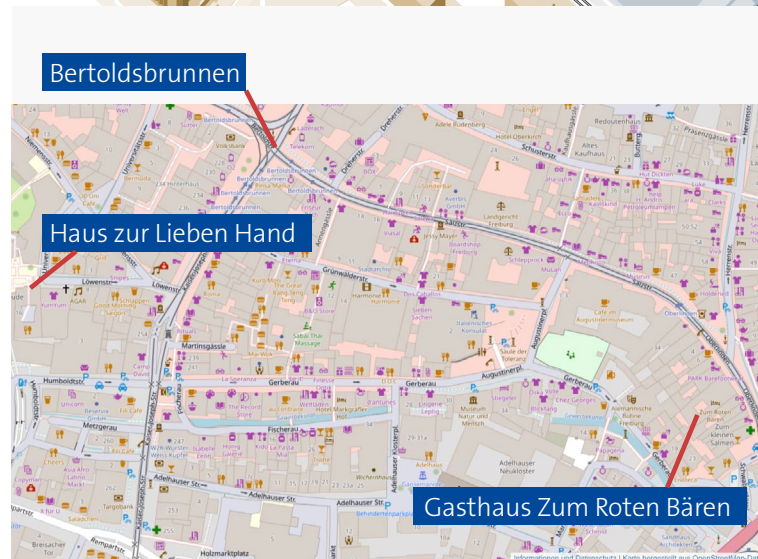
Bertoldsbrunnen

Haus zur Lieben Hand

Gasthaus Zum Roten Bären

Bertoldsbrunnen
Volksbank
Telekom
Dreherstr.
Adler Buchhandlung
Hotel Oberkirch
Redoutenhaus
Schusterstr.
Altes Kaufhaus
Prasenzgasse
Butterg.
Landgericht Freiburg
Grünwälderstr.
Salzstr.
Stadtarchiv
Harmonie
Augustinermuseum
Café im Augustinermuseum
Oberlinden
Säule der Toleranz
Martinsgässle
Gerberau
Humboldtstr.
Augustinerpl.
Fischerau
Metzgerau
Hotel Markgräfler Hof
Museum Natur und Mensch
Adelhauser Neukloster
Adelhauser Str.
Wichernhaus
Zum Roten Bären
Löwenstr.
Unterlinden
Rathaus
Universitätsstr.
Holzmarktplatz
Rempartstr.
Kaiser-Joseph-Str.
Informationen und Datenschutz | Karte hergestellt aus OpenStreetMap-Daten